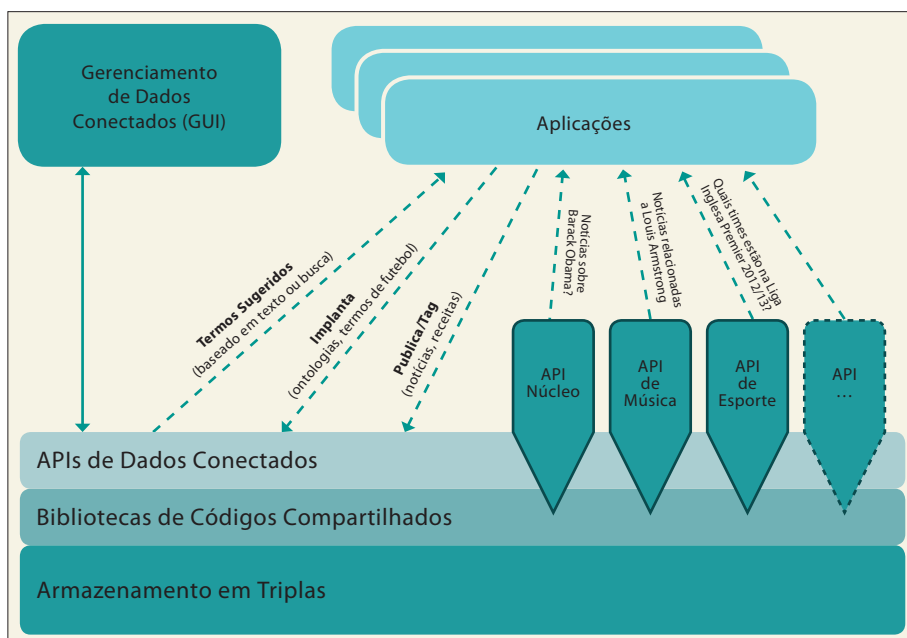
Gerenciamento de Dados Conectados (GUI)

Aplicações

Termos Sugeridos (baseado em texto ou busca)

Implanta (ontologias, termos de futebol)

Publica/Tag (notícias, receitas)

Notícias sobre Barack Obama?

Notícias relacionadas a Louis Armstrong

Quais times estão na Liga Inglesa Premier 2012/13?

API Núcleo

API de Música

API de Esporte

API ...

APIs de Dados Conectados

Bibliotecas de Códigos Compartilhados

Armazenamento em Triplas